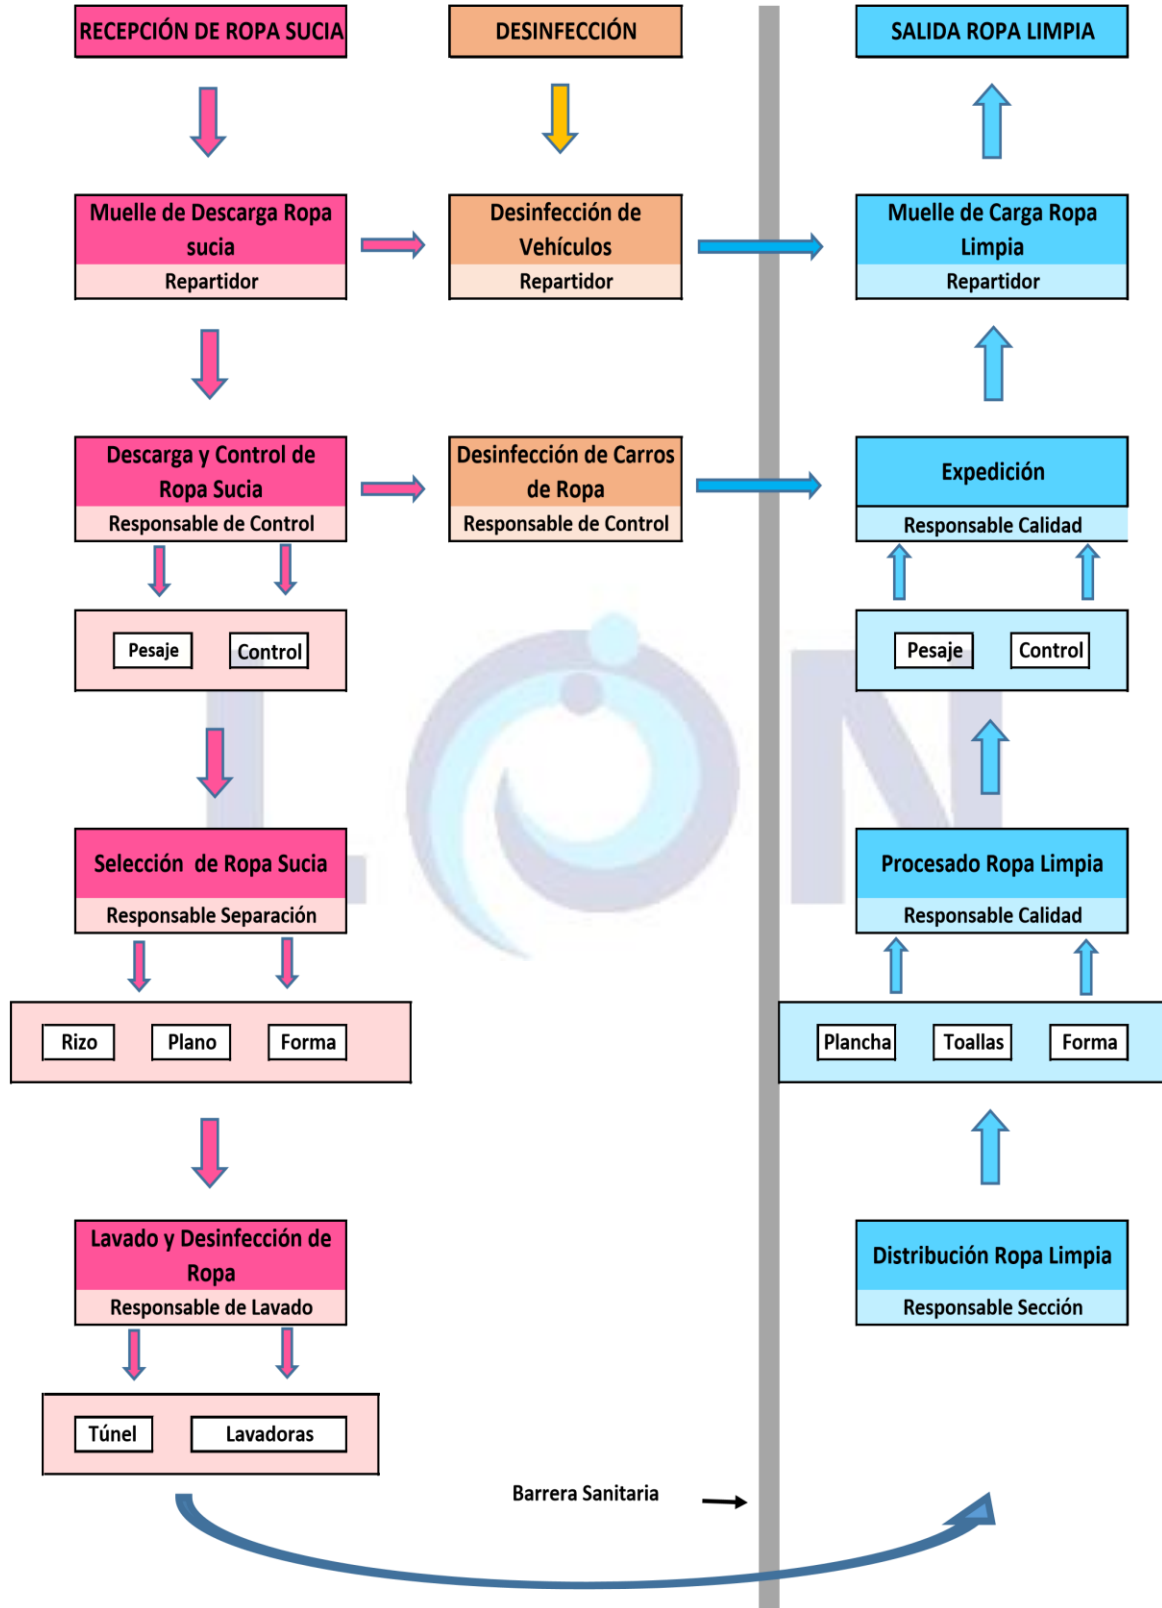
RECEPCIÓN DE ROPA SUCIA

DESINFECCIÓN

SALIDA ROPA LIMPIA

Muelle de Descarga Ropa sucia
Repartidor

Desinfección de Vehículos
Repartidor

Muelle de Carga Ropa Limpia
Repartidor

Descarga y Control de Ropa Sucia
Responsable de Control

Desinfección de Carros de Ropa
Responsable de Control

Expedición
Responsable Calidad

Pesaje
Control

Pesaje
Control

Selección de Ropa Sucia
Responsable Separación

Procesado Ropa Limpia
Responsable Calidad

Rizo
Plano
Forma

Plancha
Toallas
Forma

Lavado y Desinfección de Ropa
Responsable de Lavado

Distribución Ropa Limpia
Responsable Sección

Túnel
Lavadoras

Barrera Sanitaria